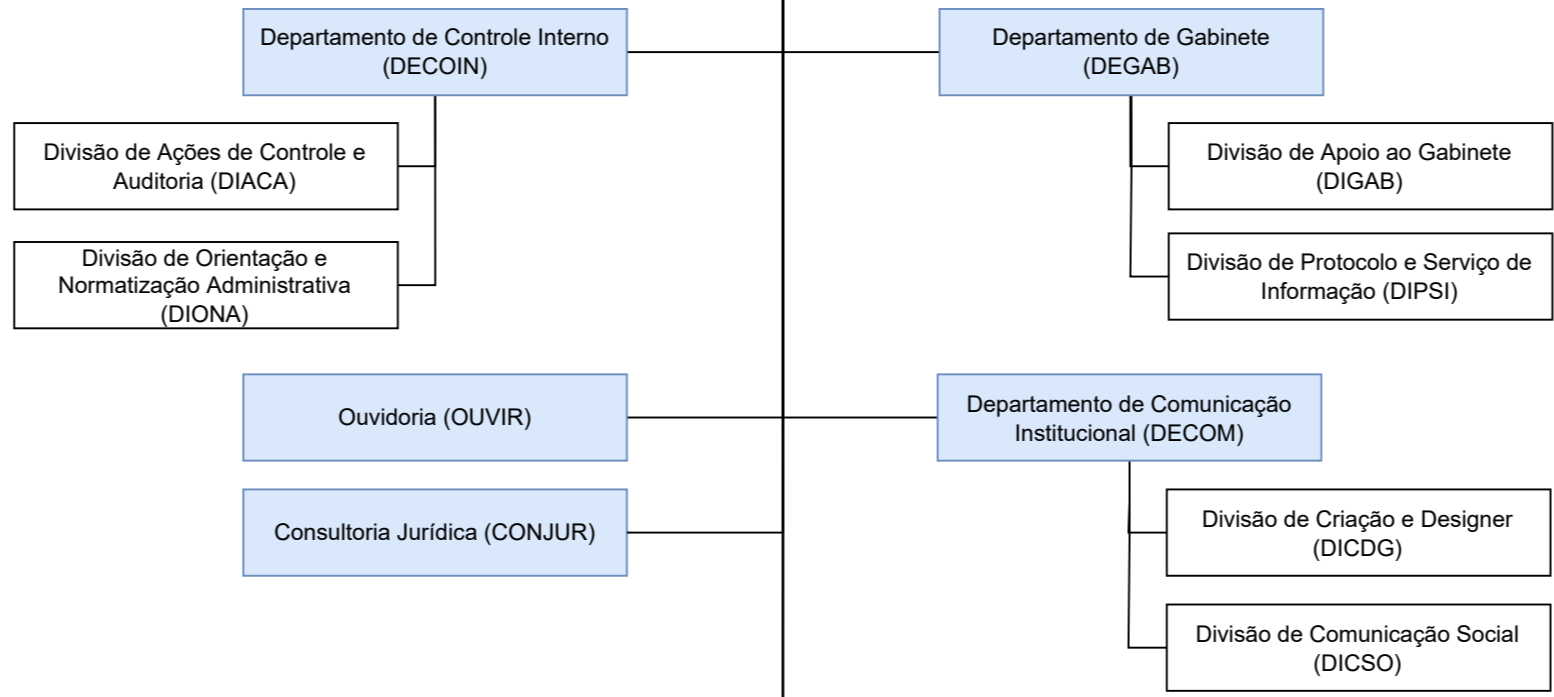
Departamento de Controle Interno (DECOIN)

Divisão de Ações de Controle e Auditoria (DIACA)

Divisão de Orientação e Normatização Administrativa (DIONA)

Departamento de Gabinete (DEGAB)

Divisão de Apoio ao Gabinete (DIGAB)

Divisão de Protocolo e Serviço de Informação (DIPSI)

Ouvidoria (OUVIR)

Consultoria Jurídica (CONJUR)

Departamento de Comunicação Institucional (DECOM)

Divisão de Criação e Designer (DICDG)

Divisão de Comunicação Social (DICSO)